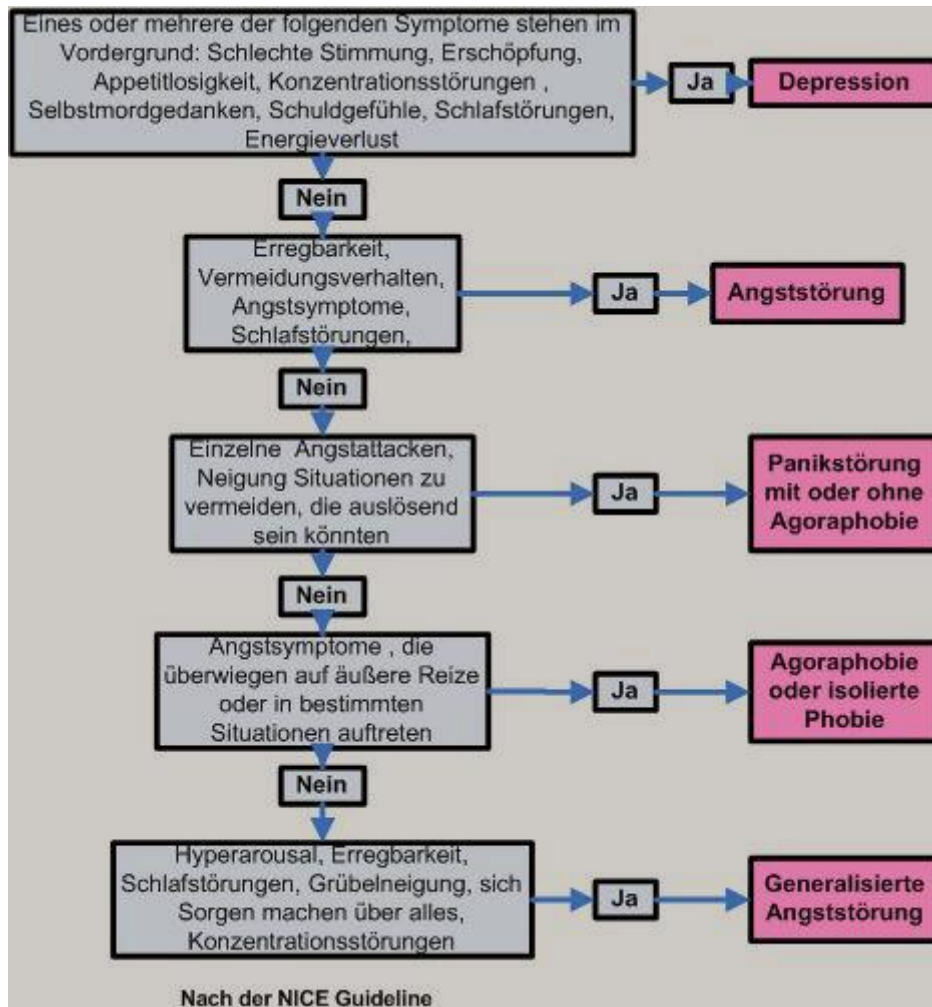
Eines oder mehrere der folgenden Symptome stehen im Vordergrund: Schlechte Stimmung, Erschöpfung, Appetitlosigkeit, Konzentrationsstörungen , Selbstmordgedanken, Schuldgefühle, Schlafstörungen, Energieverlust

Ja

Depression

Nein

Erregbarkeit, Vermeidungsverhalten, Angstsymptome, Schlafstörungen,

Ja

Angststörung

Nein

Einzelne Angstattacken, Neigung Situationen zu vermeiden, die auslösend sein könnten

Ja

Panikstörung mit oder ohne Agoraphobie

Nein

Angstsymptome , die überwiegen auf äußere Reize oder in bestimmten Situationen auftreten

Ja

Agoraphobie oder isolierte Phobie

Nein

Hyperarousal, Erregbarkeit, Schlafstörungen, Grübelneigung, sich Sorgen machen über alles, Konzentrationsstörungen

Ja

Generalisierte Angststörung

Nach der NICE Guideline